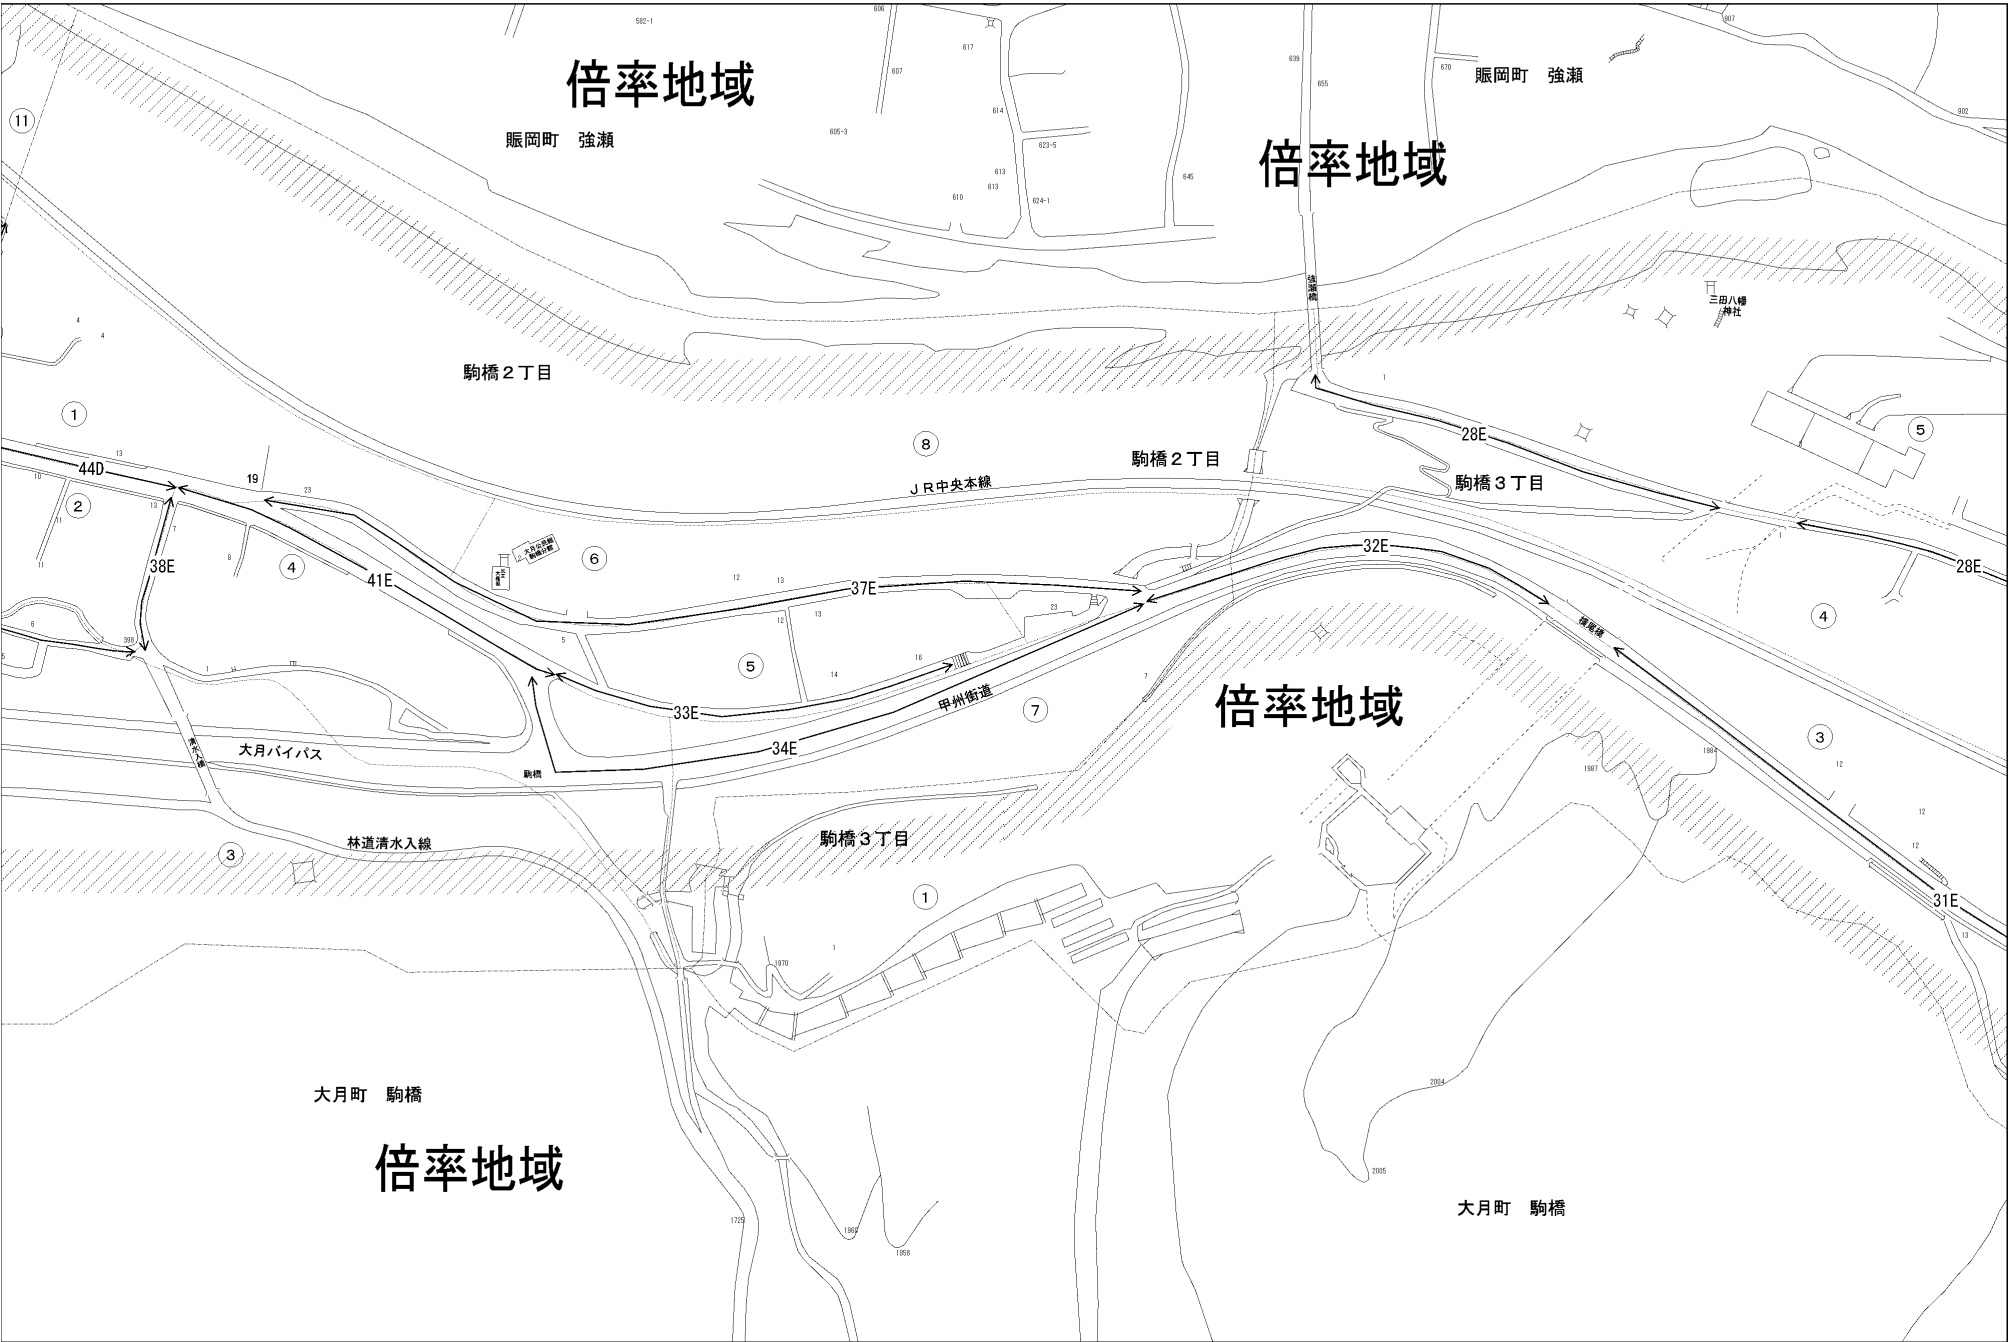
倍率地域

賑岡町　強瀬

倍率地域

賑岡町　強瀬

⑪

駒橋２丁目

①

⑧

駒橋２丁目

⑤

28E

駒橋３丁目

三田八幡神社

強瀬橋

44D

19

②

38E

④

41E

⑥

37E

ＪＲ中央本線

32E

28E

④

⑤

33E

甲州街道

⑦

34E

倍率地域

③

大月バイパス

駒橋

駒橋３丁目

林道清水入線

③

①

31E

大月町　駒橋

倍率地域

大月町　駒橋